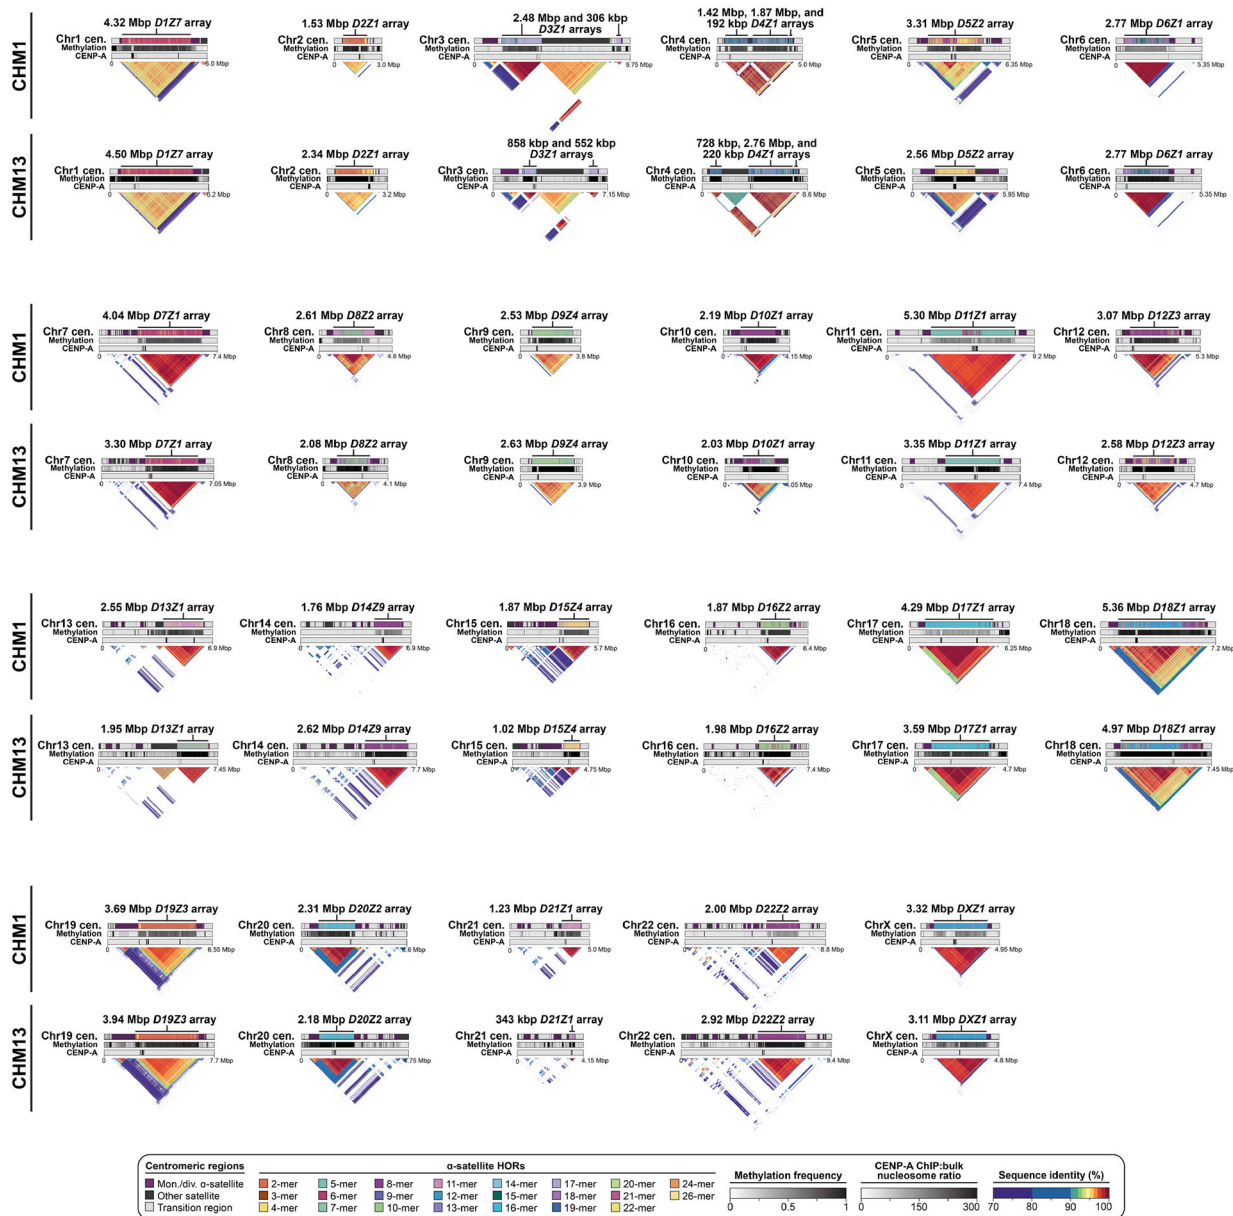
CHM1

4.32 Mbp *D1Z7* array
Chr1 cen.
Methylation
CENP-A
0 6.0 Mbp

1.53 Mbp *D2Z1* array
Chr2 cen.
Methylation
CENP-A
0 3.0 Mbp

2.48 Mbp and 306 kbp *D3Z1* arrays
Chr3 cen.
Methylation
CENP-A
0 9.75 Mbp

1.42 Mbp, 1.87 Mbp, and 192 kbp *D4Z1* arrays
Chr4 cen.
Methylation
CENP-A
0 5.0 Mbp

3.31 Mbp *D5Z2* array
Chr5 cen.
Methylation
CENP-A
0 6.35 Mbp

2.77 Mbp *D6Z1* array
Chr6 cen.
Methylation
CENP-A
0 5.35 Mbp

CHM13

4.50 Mbp *D1Z7* array
Chr1 cen.
Methylation
CENP-A
0 6.2 Mbp

2.34 Mbp *D2Z1* array
Chr2 cen.
Methylation
CENP-A
0 3.2 Mbp

858 kbp and 552 kbp *D3Z1* arrays
Chr3 cen.
Methylation
CENP-A
0 7.15 Mbp

728 kbp, 2.76 Mbp, and 220 kbp *D4Z1* arrays
Chr4 cen.
Methylation
CENP-A
0 6.6 Mbp

2.56 Mbp *D5Z2* array
Chr5 cen.
Methylation
CENP-A
0 5.95 Mbp

2.77 Mbp *D6Z1* array
Chr6 cen.
Methylation
CENP-A
0 5.35 Mbp

CHM1

4.04 Mbp *D7Z1* array
Chr7 cen.
Methylation
CENP-A
0 7.4 Mbp

2.61 Mbp *D8Z2* array
Chr8 cen.
Methylation
CENP-A
0 4.6 Mbp

2.53 Mbp *D9Z4* array
Chr9 cen.
Methylation
CENP-A
0 3.8 Mbp

2.19 Mbp *D10Z1* array
Chr10 cen.
Methylation
CENP-A
0 4.15 Mbp

5.30 Mbp *D11Z1* array
Chr11 cen.
Methylation
CENP-A
0 9.2 Mbp

3.07 Mbp *D12Z3* array
Chr12 cen.
Methylation
CENP-A
0 5.3 Mbp

CHM13

3.30 Mbp *D7Z1* array
Chr7 cen.
Methylation
CENP-A
0 7.05 Mbp

2.08 Mbp *D8Z2* array
Chr8 cen.
Methylation
CENP-A
0 4.1 Mbp

2.63 Mbp *D9Z4* array
Chr9 cen.
Methylation
CENP-A
0 3.9 Mbp

2.03 Mbp *D10Z1* array
Chr10 cen.
Methylation
CENP-A
0 4.05 Mbp

3.35 Mbp *D11Z1* array
Chr11 cen.
Methylation
CENP-A
0 7.4 Mbp

2.58 Mbp *D12Z3* array
Chr12 cen.
Methylation
CENP-A
0 4.7 Mbp

CHM1

2.55 Mbp *D13Z1* array
Chr13 cen.
Methylation
CENP-A
0 6.9 Mbp

1.76 Mbp *D14Z9* array
Chr14 cen.
Methylation
CENP-A
0 6.9 Mbp

1.87 Mbp *D15Z4* array
Chr15 cen.
Methylation
CENP-A
0 5.7 Mbp

1.87 Mbp *D16Z2* array
Chr16 cen.
Methylation
CENP-A
0 6.4 Mbp

4.29 Mbp *D17Z1* array
Chr17 cen.
Methylation
CENP-A
0 6.25 Mbp

5.36 Mbp *D18Z1* array
Chr18 cen.
Methylation
CENP-A
0 7.2 Mbp

CHM13

1.95 Mbp *D13Z1* array
Chr13 cen.
Methylation
CENP-A
0 7.45 Mbp

2.62 Mbp *D14Z9* array
Chr14 cen.
Methylation
CENP-A
0 7.7 Mbp

1.02 Mbp *D15Z4* array
Chr15 cen.
Methylation
CENP-A
0 4.75 Mbp

1.98 Mbp *D16Z2* array
Chr16 cen.
Methylation
CENP-A
0 7.4 Mbp

3.59 Mbp *D17Z1* array
Chr17 cen.
Methylation
CENP-A
0 4.7 Mbp

4.97 Mbp *D18Z1* array
Chr18 cen.
Methylation
CENP-A
0 7.45 Mbp

CHM1

3.69 Mbp *D19Z3* array
Chr19 cen.
Methylation
CENP-A
0 6.55 Mbp

2.31 Mbp *D20Z2* array
Chr20 cen.
Methylation
CENP-A
0 6.6 Mbp

1.23 Mbp *D21Z1* array
Chr21 cen.
Methylation
CENP-A
0 5.0 Mbp

2.00 Mbp *D22Z2* array
Chr22 cen.
Methylation
CENP-A
0 8.8 Mbp

3.32 Mbp *DXZ1* array
ChrX cen.
Methylation
CENP-A
0 4.95 Mbp

CHM13

3.94 Mbp *D19Z3* array
Chr19 cen.
Methylation
CENP-A
0 7.7 Mbp

2.18 Mbp *D20Z2* array
Chr20 cen.
Methylation
CENP-A
0 4.75 Mbp

343 kbp *D21Z1* array
Chr21 cen.
Methylation
CENP-A
0 4.15 Mbp

2.92 Mbp *D22Z2* array
Chr22 cen.
Methylation
CENP-A
0 9.4 Mbp

3.11 Mbp *DXZ1* array
ChrX cen.
Methylation
CENP-A
0 4.8 Mbp

Centromeric regions
Mon./div. α-satellite
Other satellite
Transition region

α-satellite HORs
2-mer 3-mer 4-mer 5-mer 6-mer 7-mer 8-mer 9-mer 10-mer 11-mer 12-mer 13-mer 14-mer 15-mer 16-mer 17-mer 18-mer 19-mer 20-mer 21-mer 22-mer 24-mer 26-mer

Methylation frequency
0 0.5 1

CENP-A ChIP:bulk nucleosome ratio
0 150 300

Sequence identity (%)
70 80 90 100